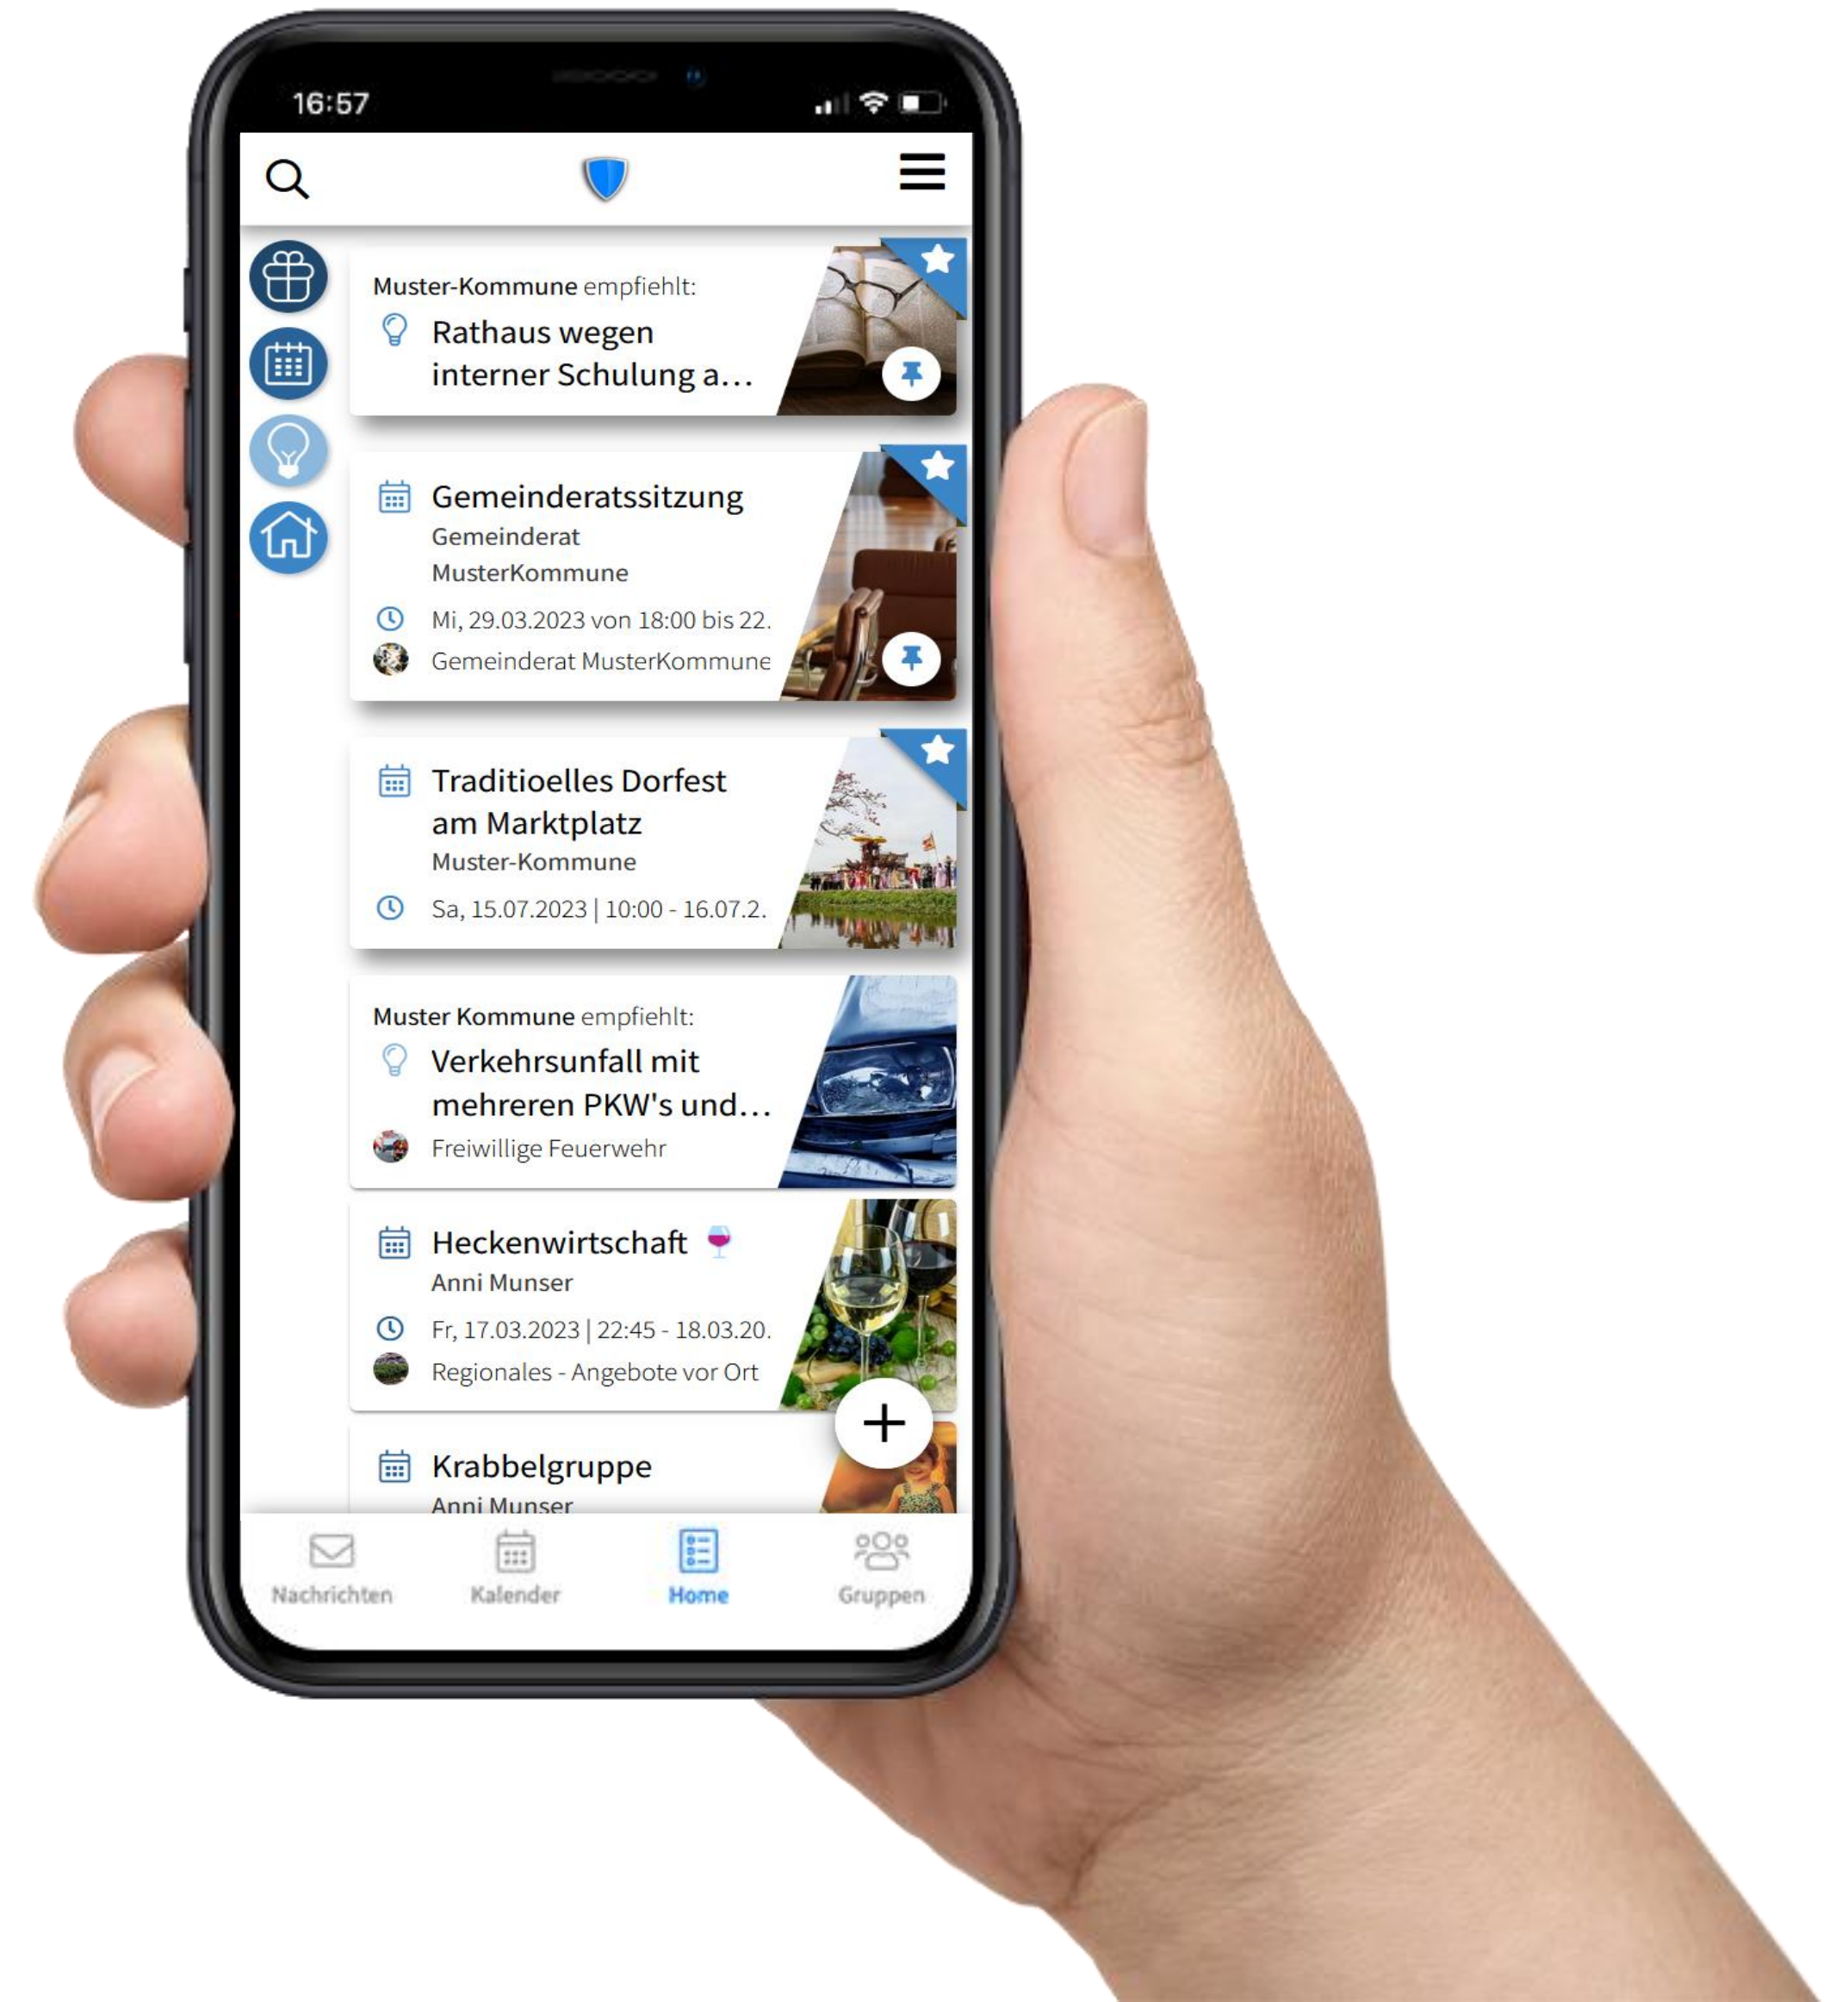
16:57

Muster-Kommune empfiehlt:
Rathaus wegen interner Schulung a...

Gemeinderatssitzung
Gemeinderat MusterKommune
Mi, 29.03.2023 von 18:00 bis 22.
Gemeinderat MusterKommune

Traditioelles Dorfest am Marktplatz
Muster-Kommune
Sa, 15.07.2023 | 10:00 - 16.07.2.

Muster Kommune empfiehlt:
Verkehrsunfall mit mehreren PKW's und...
Freiwillige Feuerwehr

Heckenwirtschaft
Anni Munser
Fr, 17.03.2023 | 22:45 - 18.03.20.
Regionales - Angebote vor Ort

Krabbelgruppe
Anni Munser

Nachrichten
Kalender
Home
Gruppen